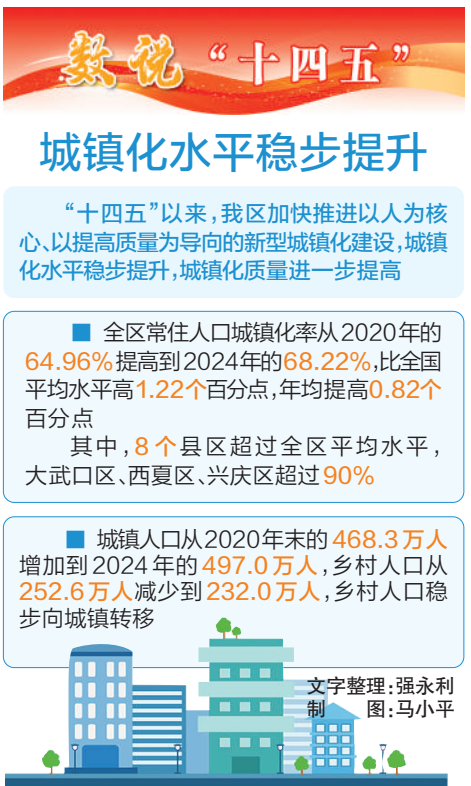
数说“十四五”

城镇化水平稳步提升

“十四五”以来，我区加快推进以人为核心、以提高质量为导向的新型城镇化建设，城镇化水平稳步提升，城镇化质量进一步提高

■ 全区常住人口城镇化率从2020年的64.96%提高到2024年的68.22%，比全国平均水平高1.22个百分点，年均提高0.82个百分点

其中，8个县区超过全区平均水平，大武口区、西夏区、兴庆区超过90%

■ 城镇人口从2020年末的468.3万人增加到2024年的497.0万人，乡村人口从252.6万人减少到232.0万人，乡村人口稳步向城镇转移

文字整理：强永利
制　　图：马小平